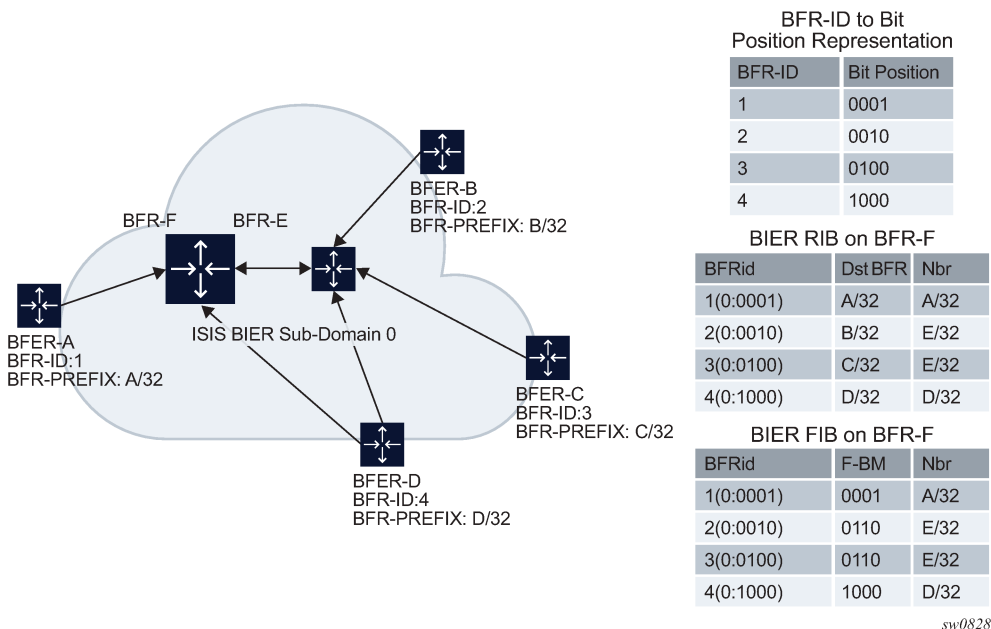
BFER-B
BFR-ID:2
BFR-PREFIX: B/32

BFR-F

BFR-E

BFER-A
BFR-ID:1
BFR-PREFIX: A/32

ISIS BIER Sub-Domain 0

BFER-C
BFR-ID:3
BFR-PREFIX: C/32

BFER-D
BFR-ID:4
BFR-PREFIX: D/32

BFR-ID to Bit Position Representation

| BFR-ID | Bit Position |
|---|---|
| 1 | 0001 |
| 2 | 0010 |
| 3 | 0100 |
| 4 | 1000 |

BIER RIB on BFR-F

| BFRid | Dst BFR | Nbr |
|---|---|---|
| 1(0:0001) | A/32 | A/32 |
| 2(0:0010) | B/32 | E/32 |
| 3(0:0100) | C/32 | E/32 |
| 4(0:1000) | D/32 | D/32 |

BIER FIB on BFR-F

| BFRid | F-BM | Nbr |
|---|---|---|
| 1(0:0001) | 0001 | A/32 |
| 2(0:0010) | 0110 | E/32 |
| 3(0:0100) | 0110 | E/32 |
| 4(0:1000) | 1000 | D/32 |

sw0828